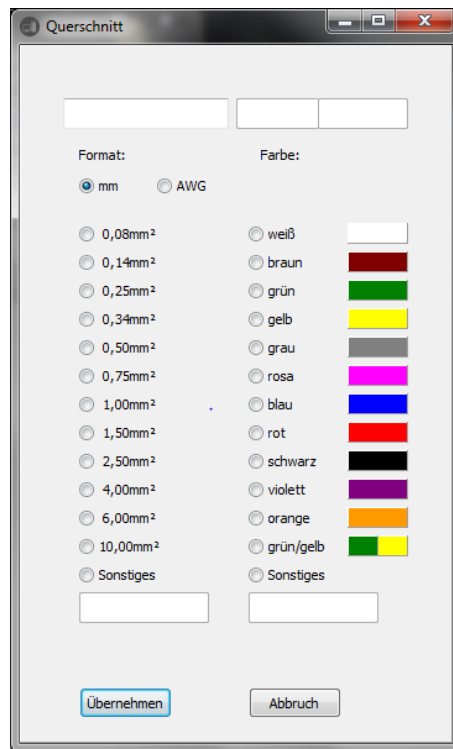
Querschnitt

Format:

mm

AWG

Farbe:

0,08mm²
0,14mm²
0,25mm²
0,34mm²
0,50mm²
0,75mm²
1,00mm²
1,50mm²
2,50mm²
4,00mm²
6,00mm²
10,00mm²
Sonstiges

weiß
braun
grün
gelb
grau
rosa
blau
rot
schwarz
violett
orange
grün/gelb
Sonstiges

Übernehmen

Abbruch